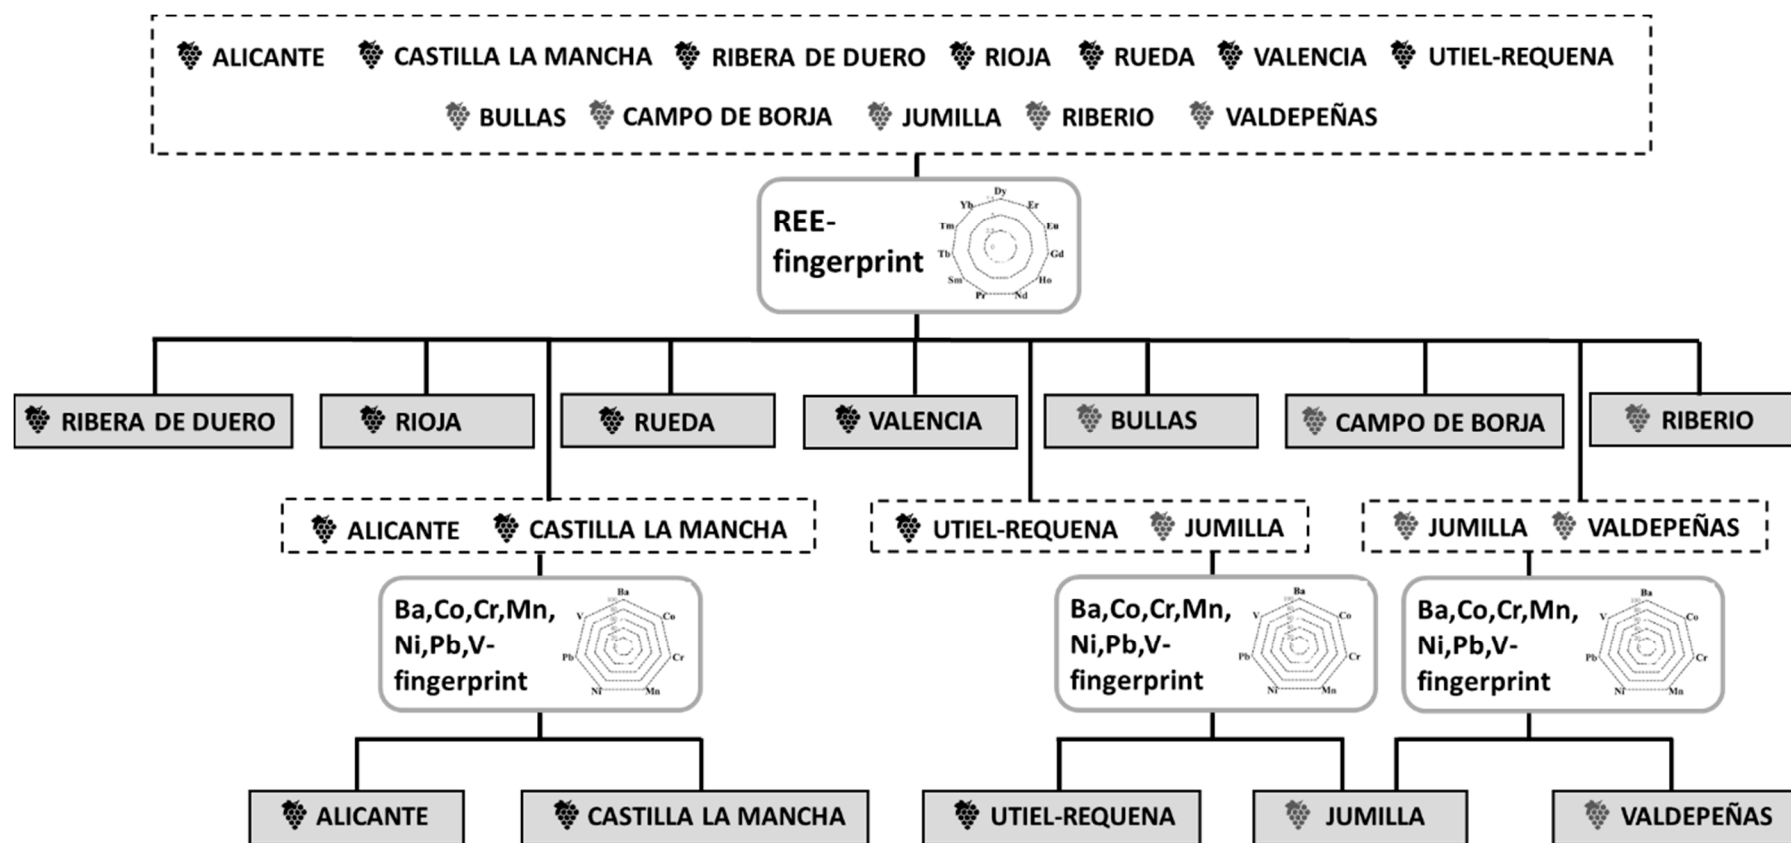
ALICANTE CASTILLA LA MANCHA RIBERA DE DUERO RIOJA RUEDA VALENCIA UTIEL-REQUENA
BULLAS CAMPO DE BORJA JUMILLA RIBERIO VALDEPEÑAS

REE-fingerprint

Dy Er Eu Gd Ho Nd Pr Sm Tb Tm Yb

RIBERA DE DUERO
RIOJA
RUEDA
VALENCIA
BULLAS
CAMPO DE BORJA
RIBERIO

ALICANTE CASTILLA LA MANCHA
UTIEL-REQUENA JUMILLA
JUMILLA VALDEPEÑAS

Ba,Co,Cr,Mn, Ni,Pb,V-fingerprint

Ba Co Cr Mn Ni Pb V

Ba,Co,Cr,Mn, Ni,Pb,V-fingerprint

Ba Co Cr Mn Ni Pb V

Ba,Co,Cr,Mn, Ni,Pb,V-fingerprint

Ba Co Cr Mn Ni Pb V

ALICANTE
CASTILLA LA MANCHA
UTIEL-REQUENA
JUMILLA
VALDEPEÑAS